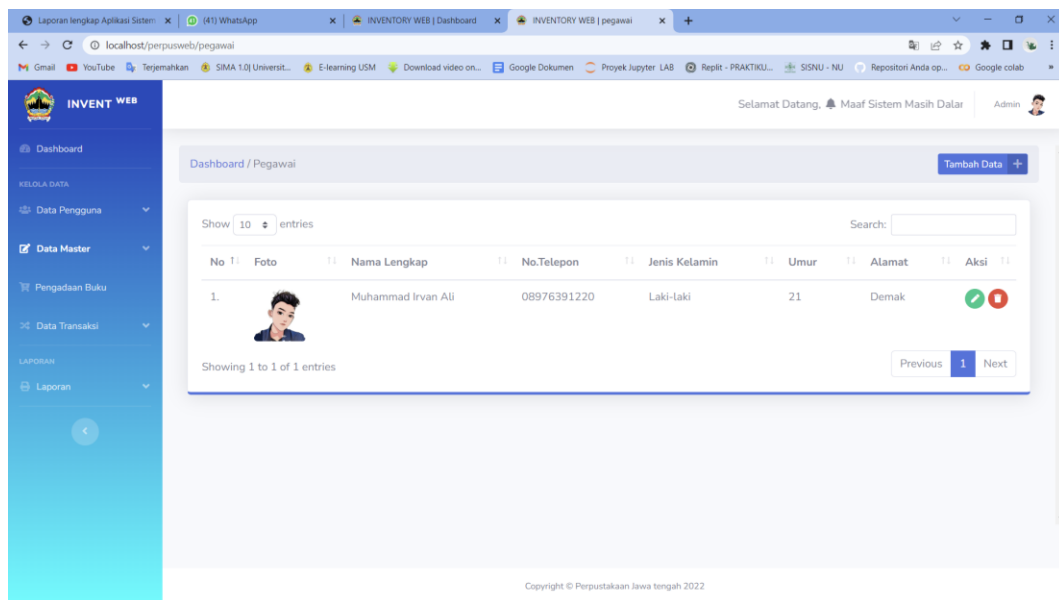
Laporan lengkap Aplikasi Sistem × (41) WhatsApp × INVENTORY WEB | Dashboard × INVENTORY WEB | pegawai × +

localhost/perpusweb/pegawai

Gmail YouTube Terjemahkan SIMA 1.0| Universit... E-learning USM Download video on... Google Dokumen Proyek Jupyter LAB Replit - PRAKTIKU... SISNU - NU Repositori Anda op... Google colab

INVENT WEB

Selamat Datang, Maaf Sistem Masih Dalar Admin

Dashboard

KELOLA DATA

Data Pengguna

Data Master

Pengadaan Buku

Data Transaksi

LAPORAN

Laporan

Dashboard / Pegawai

Tambah Data +

Show 10 entries

Search:

| No | Foto | Nama Lengkap | No.Telepon | Jenis Kelamin | Umur | Alamat | Aksi |
|---|---|---|---|---|---|---|---|
| 1. | | Muhammad Irvan Ali | 08976391220 | Laki-laki | 21 | Demak | |

Showing 1 to 1 of 1 entries

Previous 1 Next

Copyright © Perpustakaan Jawa tengah 2022